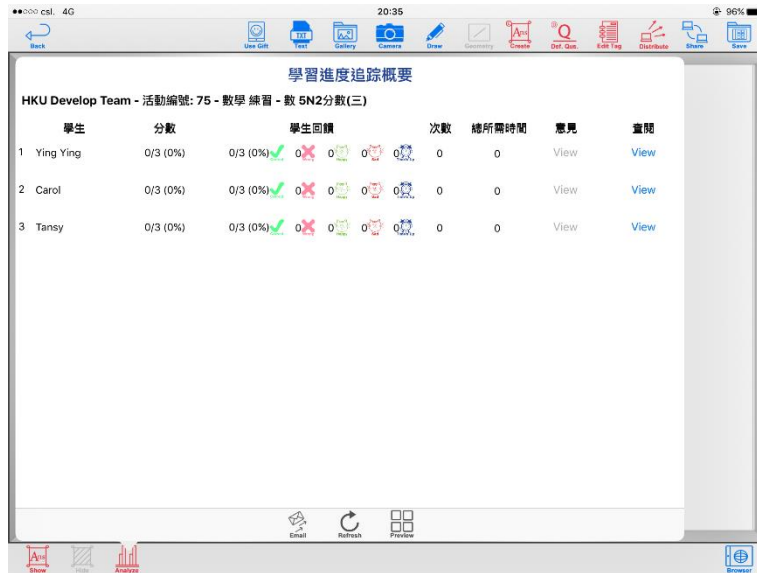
●●○○○ csl. 4G
20:35
96%

Back
Use Gift
Text
Gallery
Camera
Draw
Geometry
Create
Def. Qus.
Edit Tag
Distribute
Share
Save

學習進度追踪概要

HKU Develop Team - 活動編號: 75 - 數學 練習 - 數 5N2分數(三)

| | 學生 | 分數 | 學生回饋 | 次數 | 總所需時間 | 意見 | 查閱 |
|---|---|---|---|---|---|---|---|
| 1 | Ying Ying | 0/3 (0%) | 0/3 (0%) 0 0 0 0 | 0 | 0 | View | View |
| 2 | Carol | 0/3 (0%) | 0/3 (0%) 0 0 0 0 | 0 | 0 | View | View |
| 3 | Tansy | 0/3 (0%) | 0/3 (0%) 0 0 0 0 | 0 | 0 | View | View |

Email
Refresh
Preview

Show
Hide
Analyze
Browser